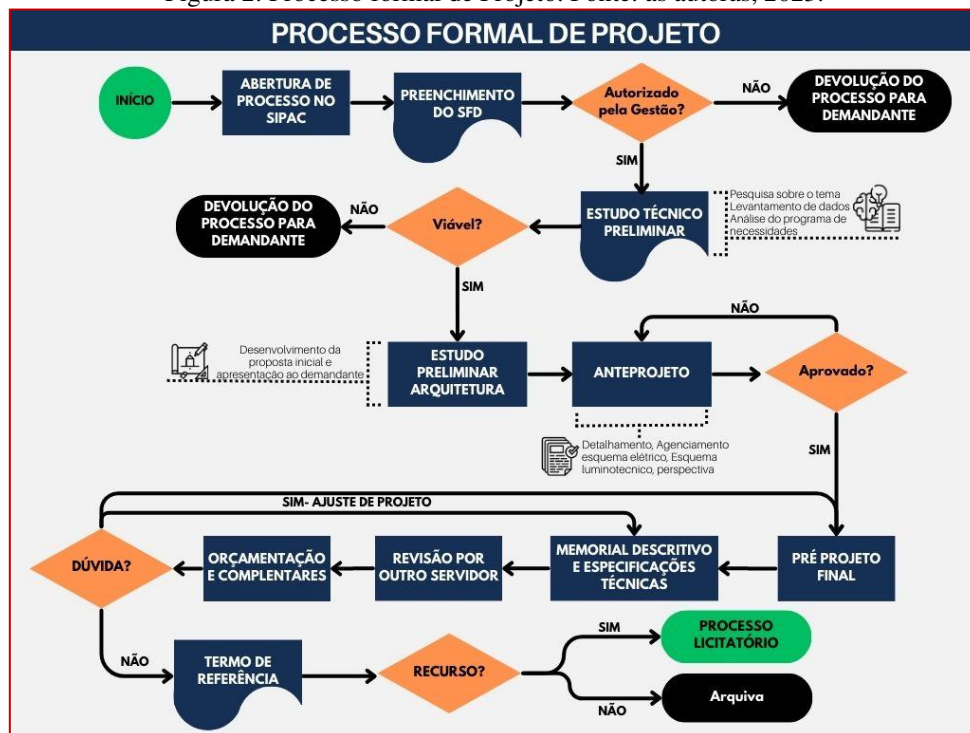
Figura 2. Processo formal de Projeto. Fonte: as autoras, 2023.

PROCESSO FORMAL DE PROJETO

INÍCIO

ABERTURA DE PROCESSO NO SIPAC

PREENCHIMENTO DO SFD

Autorizado pela Gestão?

NÃO

DEVOLUÇÃO DO PROCESSO PARA DEMANDANTE

SIM

ESTUDO TÉCNICO PRELIMINAR

Pesquisa sobre o tema
Levantamento de dados
Análise do programa de necessidades

Viável?

NÃO

DEVOLUÇÃO DO PROCESSO PARA DEMANDANTE

SIM

Desenvolvimento da proposta inicial e apresentação ao demandante

ESTUDO PRELIMINAR ARQUITETURA

ANTEPROJETO

NÃO

Aprovado?

Detalhamento, Agenciamento esquema elétrico, Esquema luminotecnico, perspectiva

SIM

SIM- AJUSTE DE PROJETO

DÚVIDA?

ORÇAMENTAÇÃO E COMPLENTARES

REVISÃO POR OUTRO SERVIDOR

MEMORIAL DESCRITIVO E ESPECIFICAÇÕES TÉCNICAS

PRÉ PROJETO FINAL

NÃO

TERMO DE REFERÊNCIA

RECURSO?

SIM

PROCESSO LICITATÓRIO

Arquiva

NÃO